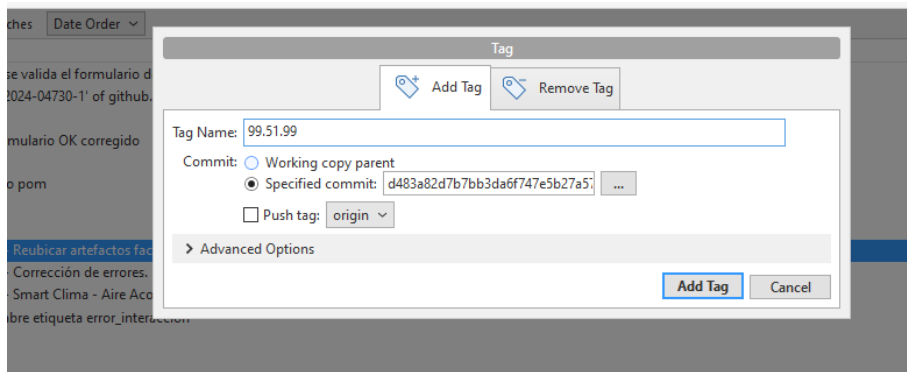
ches Date Order

se valida el formulario d
2024-04730-1' of github.

mulario OK corregido

o pom

Reubicar artefactos fac
- Corrección de errores.
- Smart Clima - Aire Aco
abre etiqueta error_interacción

Tag

Add Tag
Remove Tag

Tag Name: 99.51.99

Commit: Working copy parent
Specified commit: d483a82d7b7bb3da6f747e5b27a5 ...

Push tag: origin

> Advanced Options

Add Tag
Cancel